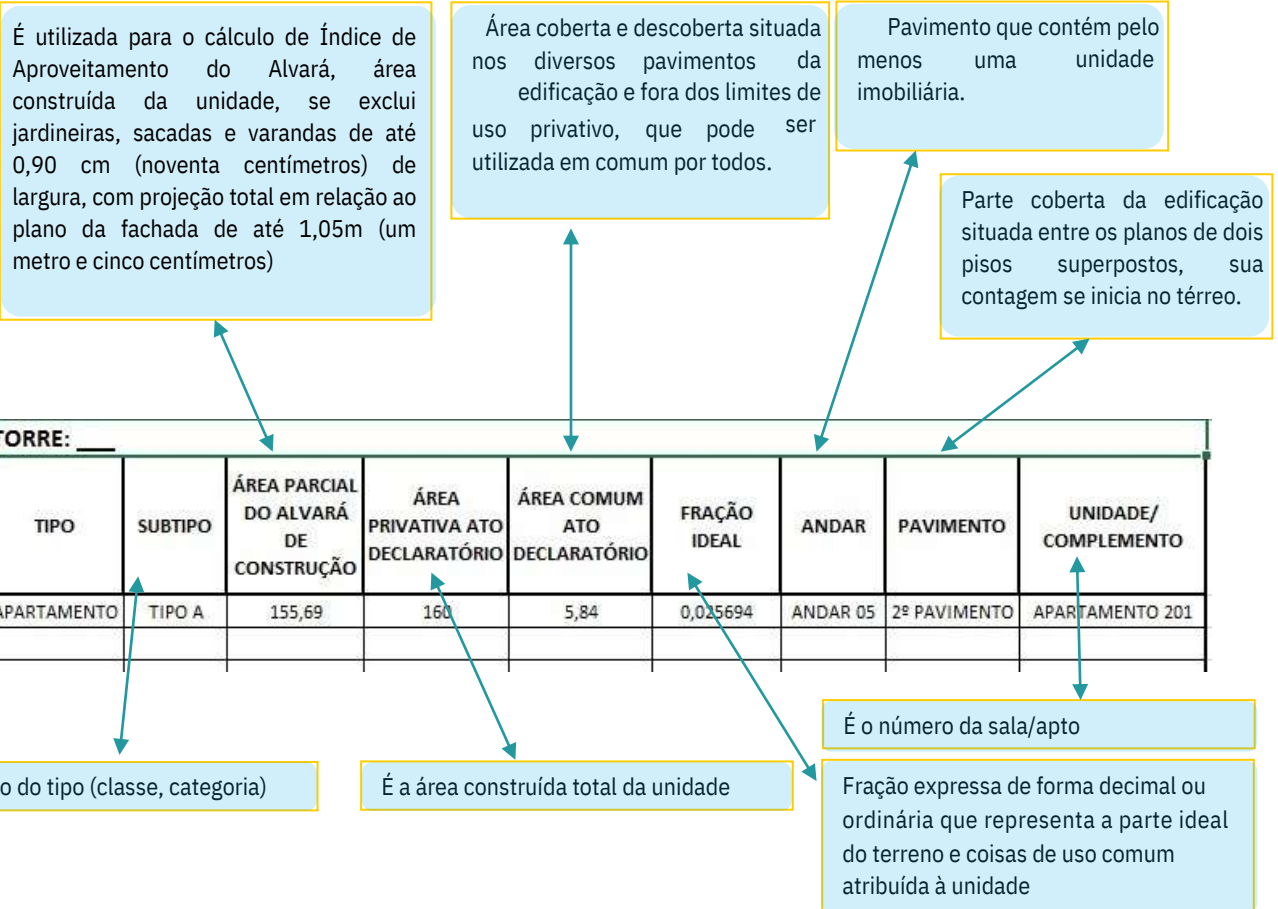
É utilizada para o cálculo de Índice de Aproveitamento do Alvará, área construída da unidade, se exclui jardineiras, sacadas e varandas de até 0,90 cm (noventa centímetros) de largura, com projeção total em relação ao plano da fachada de até 1,05m (um metro e cinco centímetros)

Área coberta e descoberta situada nos diversos pavimentos da edificação e fora dos limites de uso privativo, que pode ser utilizada em comum por todos.

Pavimento que contém pelo menos uma unidade imobiliária.

Parte coberta da edificação situada entre os planos de dois pisos superpostos, sua contagem se inicia no térreo.

TORRE: ___

| TIPO | SUBTIPO | ÁREA PARCIAL DO ALVARÁ DE CONSTRUÇÃO | ÁREA PRIVATIVA ATO DECLARATÓRIO | ÁREA COMUM ATO DECLARATÓRIO | FRAÇÃO IDEAL | ANDAR | PAVIMENTO | UNIDADE/ COMPLEMENTO |
|---|---|---|---|---|---|---|---|---|
| APARTAMENTO | TIPO A | 155,69 | 160 | 5,84 | 0,025694 | ANDAR 05 | 2º PAVIMENTO | APARTAMENTO 201 |

É o número da sala/apto

o do tipo (classe, categoria)

É a área construída total da unidade

Fração expressa de forma decimal ou ordinária que representa a parte ideal do terreno e coisas de uso comum atribuída à unidade